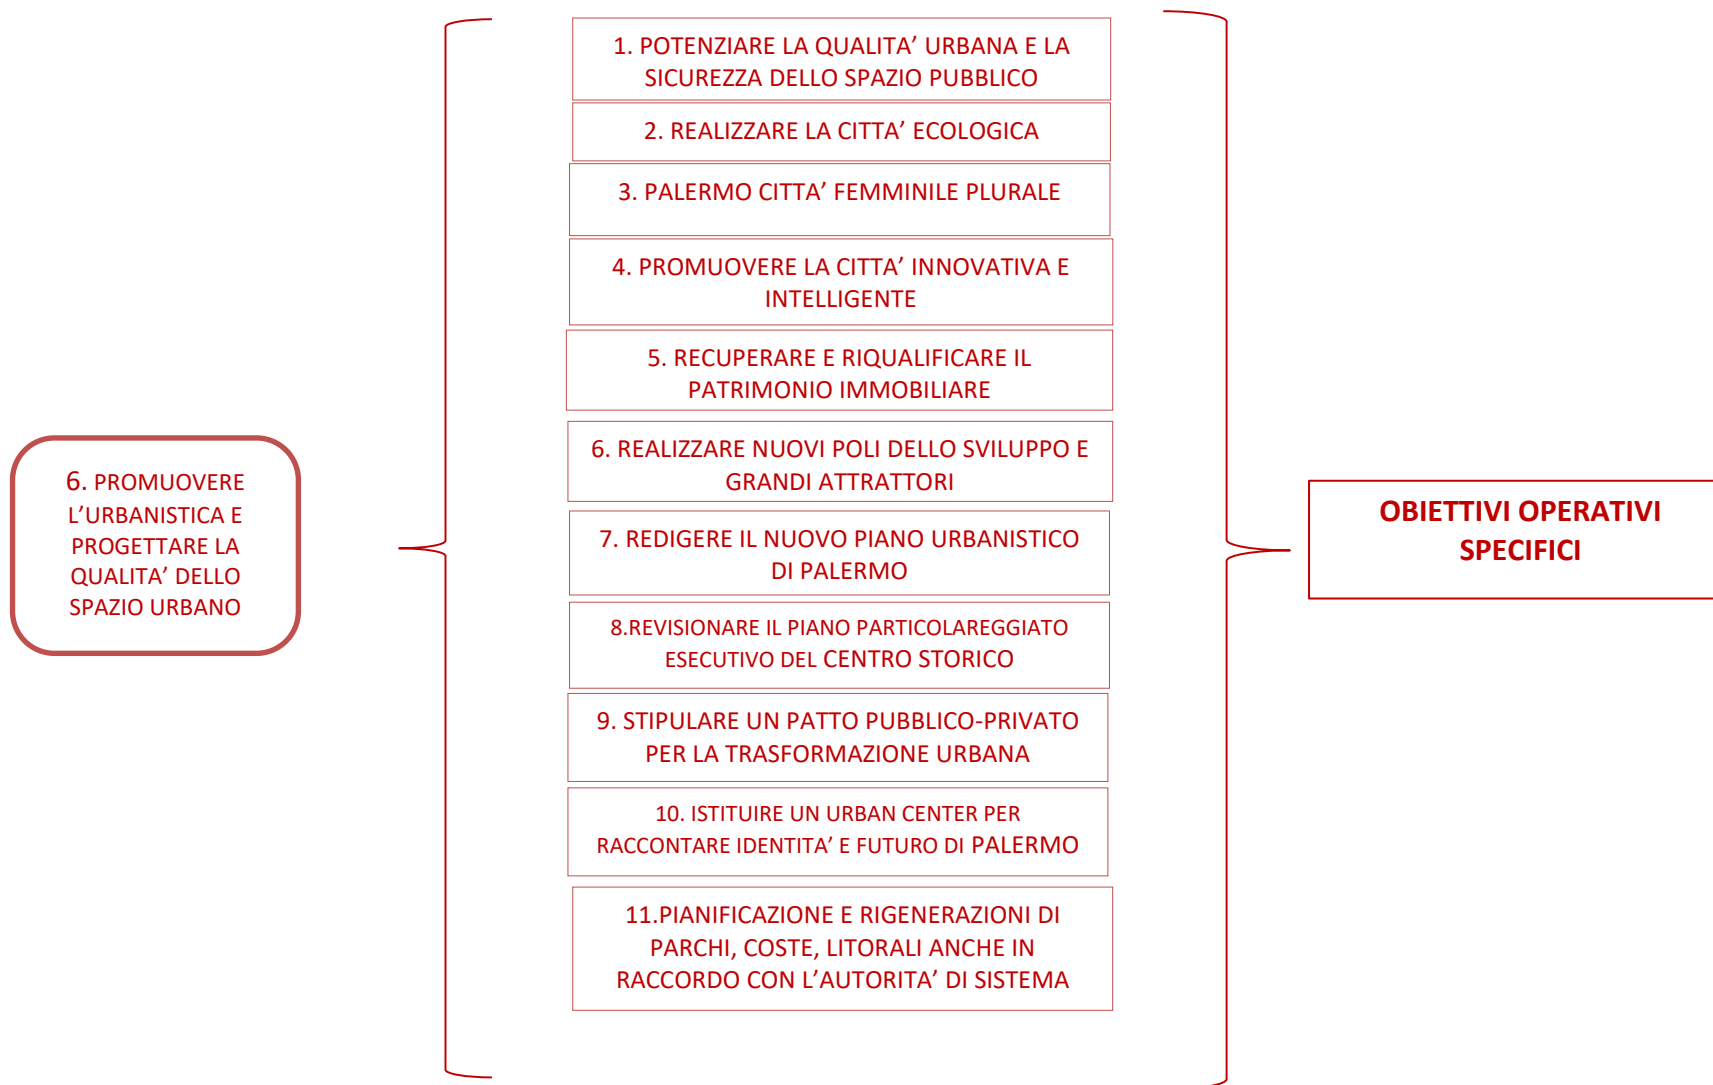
6. PROMUOVERE L’URBANISTICA E PROGETTARE LA QUALITA’ DELLO SPAZIO URBANO

1. POTENZIARE LA QUALITA’ URBANA E LA SICUREZZA DELLO SPAZIO PUBBLICO

2. REALIZZARE LA CITTA’ ECOLOGICA

3. PALERMO CITTA’ FEMMINILE PLURALE

4. PROMUOVERE LA CITTA’ INNOVATIVA E INTELLIGENTE

5. RECUPERARE E RIQUALIFICARE IL PATRIMONIO IMMOBILIARE

6. REALIZZARE NUOVI POLI DELLO SVILUPPO E GRANDI ATTRATTORI

7. REDIGERE IL NUOVO PIANO URBANISTICO DI PALERMO

8.REVISIONARE IL PIANO PARTICOLAREGGIATO ESECUTIVO DEL CENTRO STORICO

9. STIPULARE UN PATTO PUBBLICO-PRIVATO PER LA TRASFORMAZIONE URBANA

10. ISTITUIRE UN URBAN CENTER PER RACCONTARE IDENTITA’ E FUTURO DI PALERMO

11.PIANIFICAZIONE E RIGENERAZIONI DI PARCHI, COSTE, LITORALI ANCHE IN RACCORDO CON L’AUTORITA’ DI SISTEMA

OBIETTIVI OPERATIVI SPECIFICI